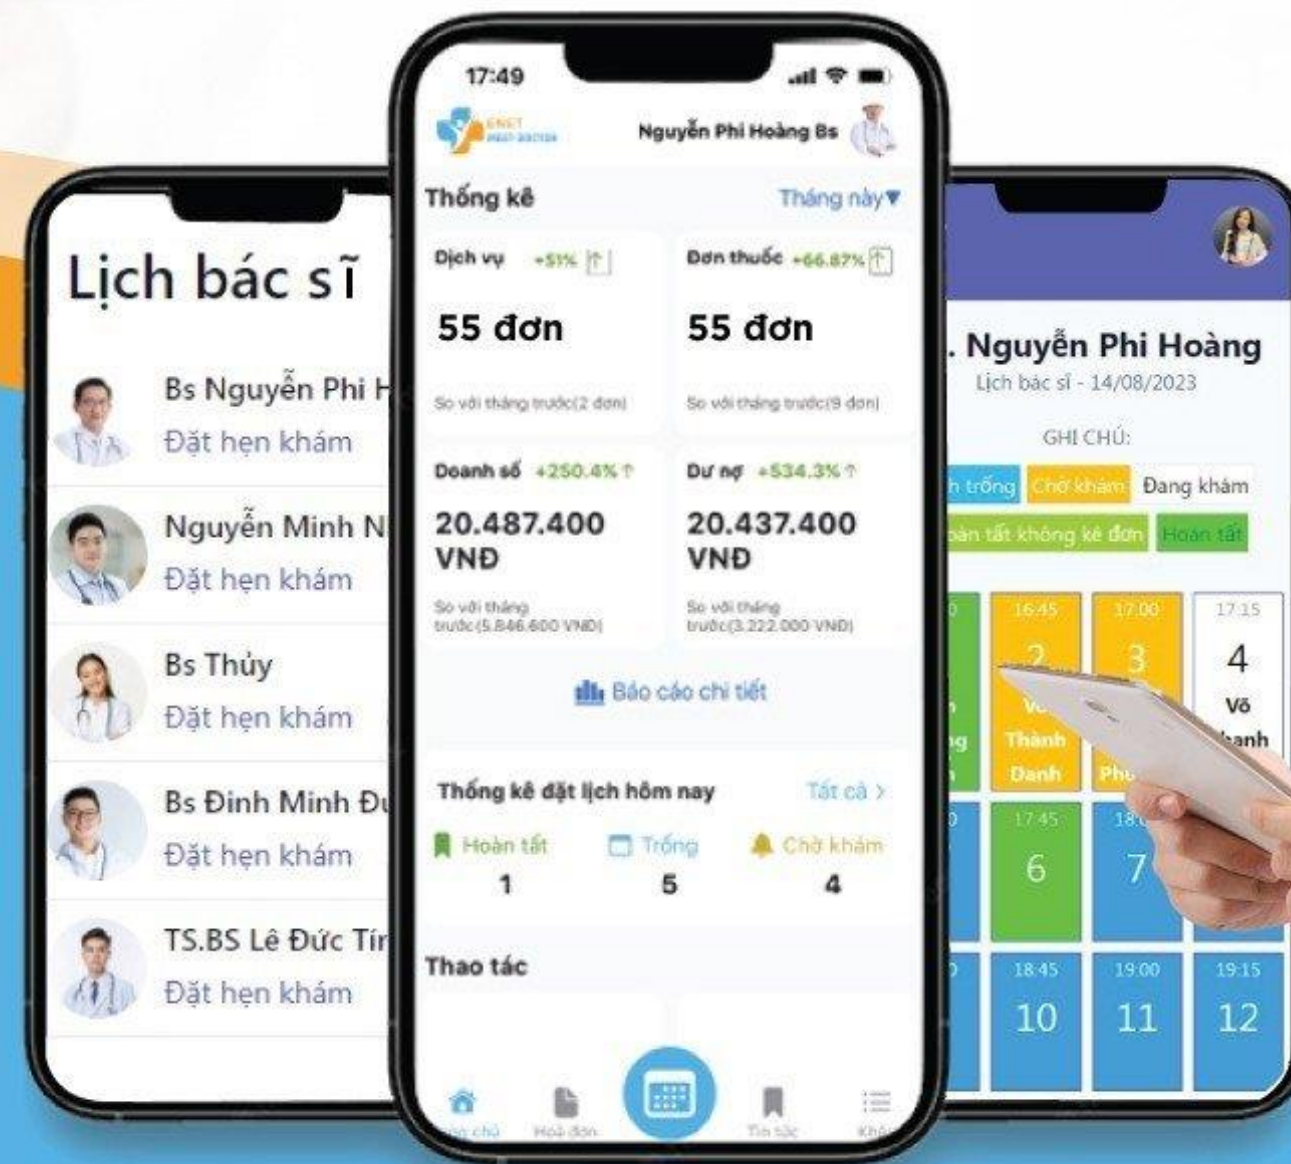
Lịch bác sĩ

Bs Nguyễn Phi H
Đặt hẹn khám

Nguyễn Minh N
Đặt hẹn khám

Bs Thủy
Đặt hẹn khám

Bs Đinh Minh Đ
Đặt hẹn khám

TS.BS Lê Đức Tí
Đặt hẹn khám

17:49

ENET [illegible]

Nguyễn Phi Hoàng Bs

Thống kê
Tháng này▼

Dịch vụ +51%
55 đơn
So với tháng trước(2 đơn)

Đơn thuốc +66.87%
55 đơn
So với tháng trước(9 đơn)

Doanh số +250.4%
20.487.400 VNĐ
So với tháng trước(5.846.600 VNĐ)

Dư nợ +534.3%
20.437.400 VNĐ
So với tháng trước(3.222.000 VNĐ)

Báo cáo chi tiết

Thống kê đặt lịch hôm nay
Tất cả >

Hoàn tất
1
Trống
5
Chờ khám
4

Thao tác

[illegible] chủ
Hoá đơn
Tin tức
Khá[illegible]

. Nguyễn Phi Hoàng
Lịch bác sĩ - 14/08/2023

GHI CHÚ:
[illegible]h trống
Chờ khám
Đang khám
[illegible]oàn tất không kê đơn
Hoàn tất

16:45
2
Thành Danh

17:00
3
Phư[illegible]

17:15
4
Võ
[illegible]anh

17:45
6

18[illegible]
7

18:45
10

19:00
11

19:15
12